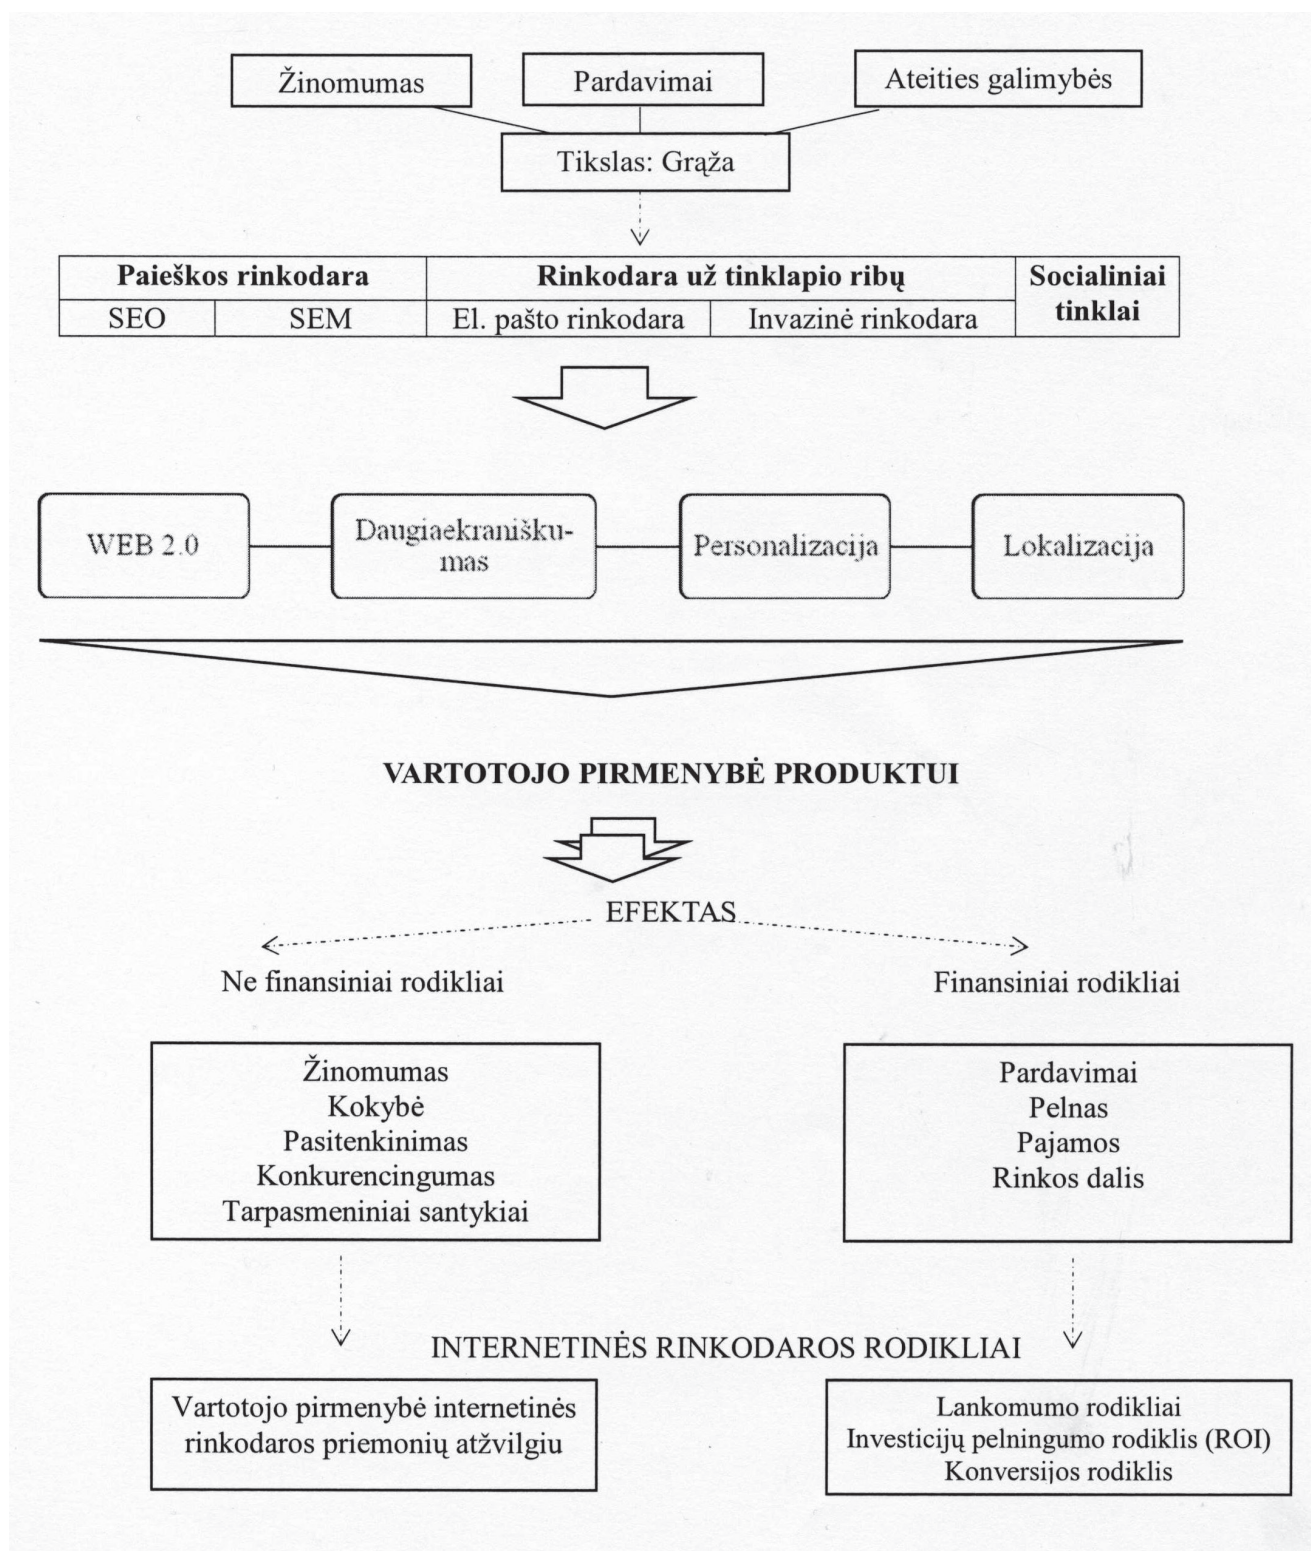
Žinomumas

Pardavimai

Ateities galimybės

Tikslas: Grąža

| Paieškos rinkodara | | Rinkodara už tinklapio ribų | | Socialiniai tinklai |
|---|---|---|---|---|
| SEO | SEM | El. pašto rinkodara | Invazinė rinkodara | |

WEB 2.0

Daugiaekraniškumas

Personalizacija

Lokalizacija

VARTOTOJO PIRMENYBĖ PRODUKTUI

EFEKTAS

Ne finansiniai rodikliai

Finansiniai rodikliai

Žinomumas
Kokybė
Pasitenkinimas
Konkurencingumas
Tarpasmeniniai santykiai

Pardavimai
Pelnas
Pajamos
Rinkos dalis

INTERNETINĖS RINKODAROS RODIKLIAI

Vartotojo pirmenybė internetinės rinkodaros priemonių atžvilgiu

Lankomumo rodikliai
Investicijų pelningumo rodiklis (ROI)
Konversijos rodiklis